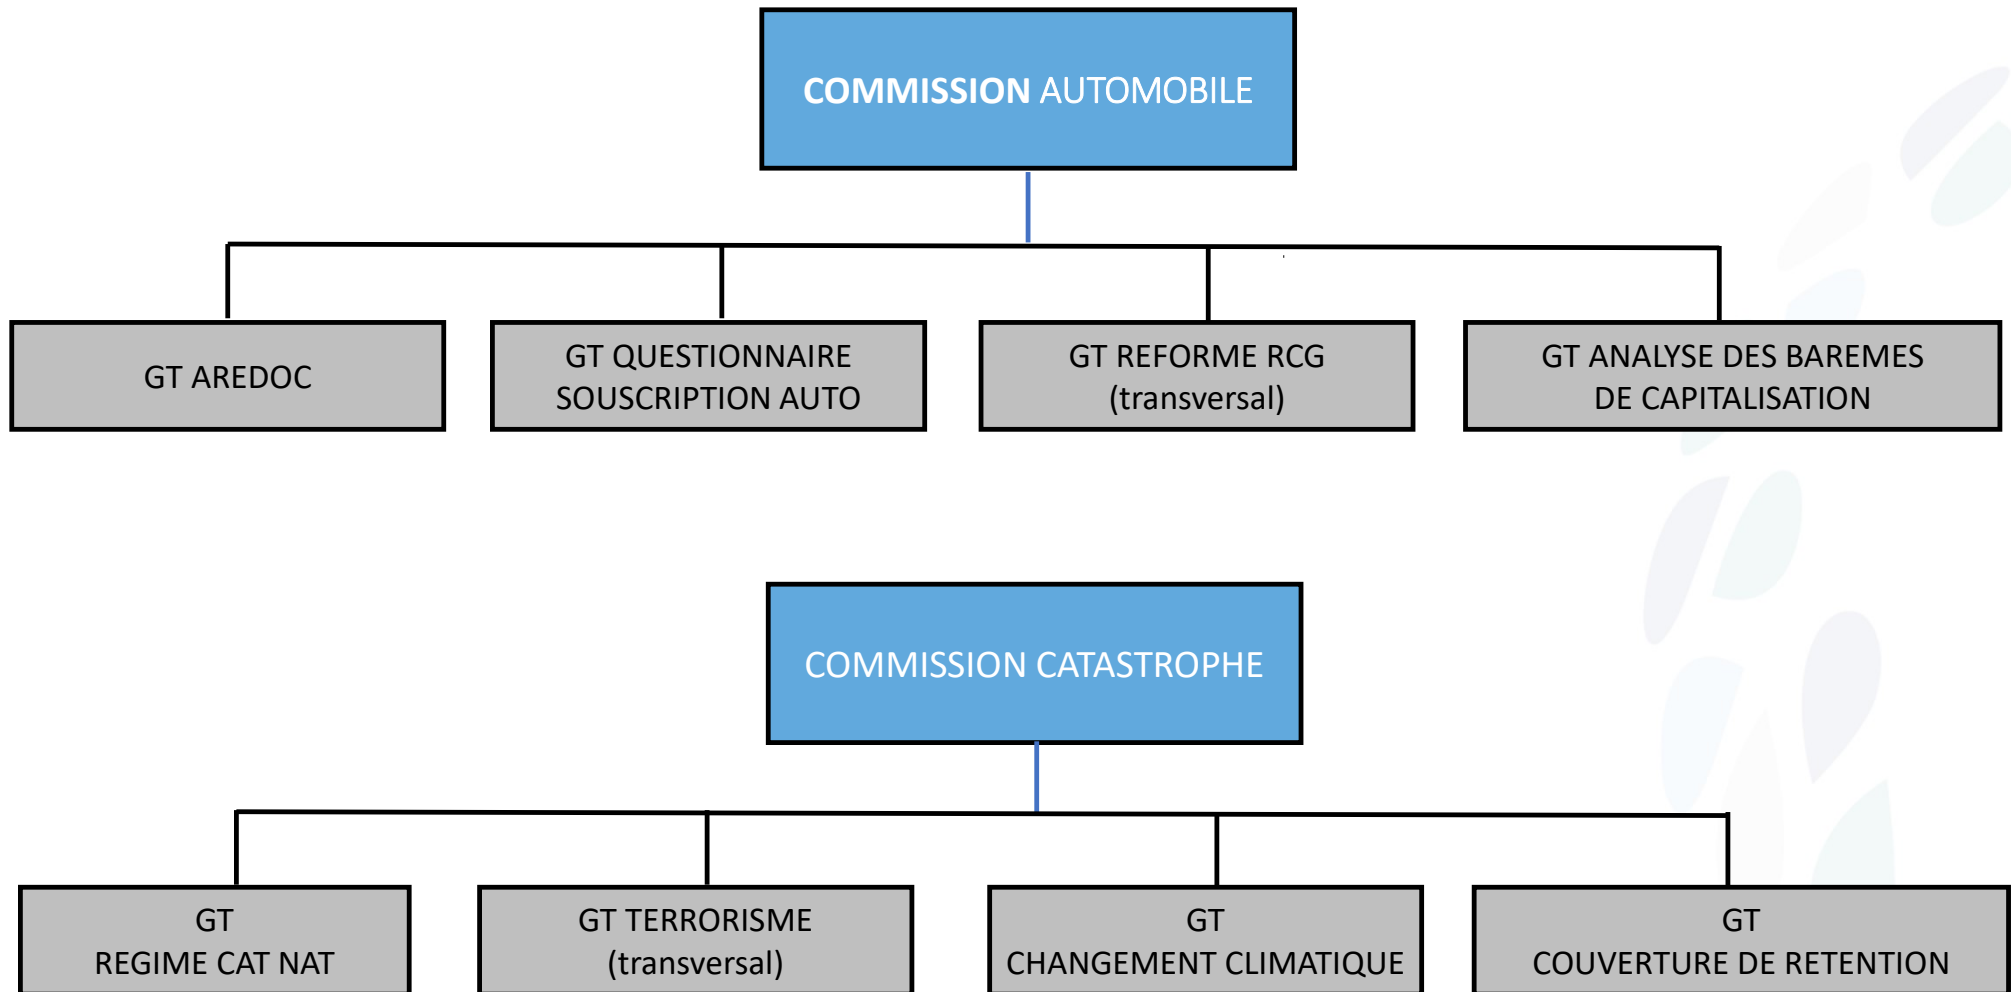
COMMISSION AUTOMOBILE

GT AREDOC

GT QUESTIONNAIRE SOUSCRIPTION AUTO

GT REFORME RCG (transversal)

GT ANALYSE DES BAREMES DE CAPITALISATION

COMMISSION CATASTROPHE

GT REGIME CAT NAT

GT TERRORISME (transversal)

GT CHANGEMENT CLIMATIQUE

GT COUVERTURE DE RETENTION